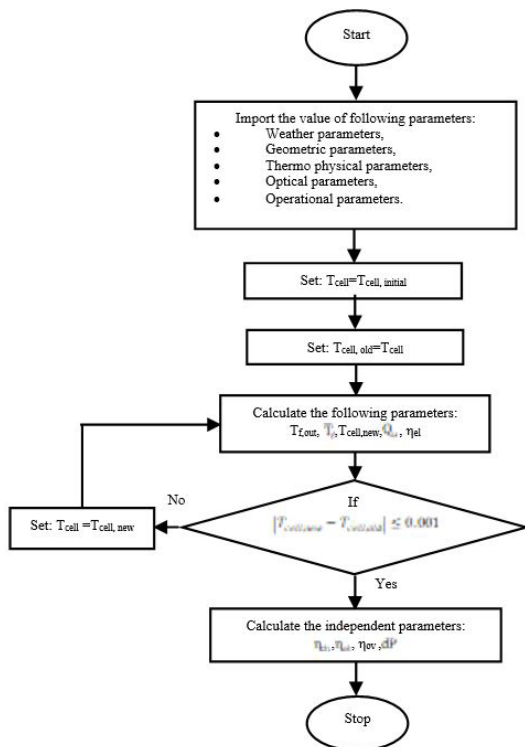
Start

Import the value of following parameters:
- Weather parameters,
- Geometric parameters,
- Thermo physical parameters,
- Optical parameters,
- Operational parameters.

Set: $T_{cell}=T_{cell,\ initial}$

Set: $T_{cell,\ old}=T_{cell}$

Calculate the following parameters:
$T_{f,out}$, $T_{f}$, $T_{cell,new}$, $Q_{u}$, $\eta_{el}$

If
$|T_{cell,new}-T_{cell,old}|\leq 0.001$

No

Set: $T_{cell}=T_{cell,\ new}$

Yes

Calculate the independent parameters:
$\eta_{th}$, $\eta_{el}$, $\eta_{ov}$, $dP$

Stop